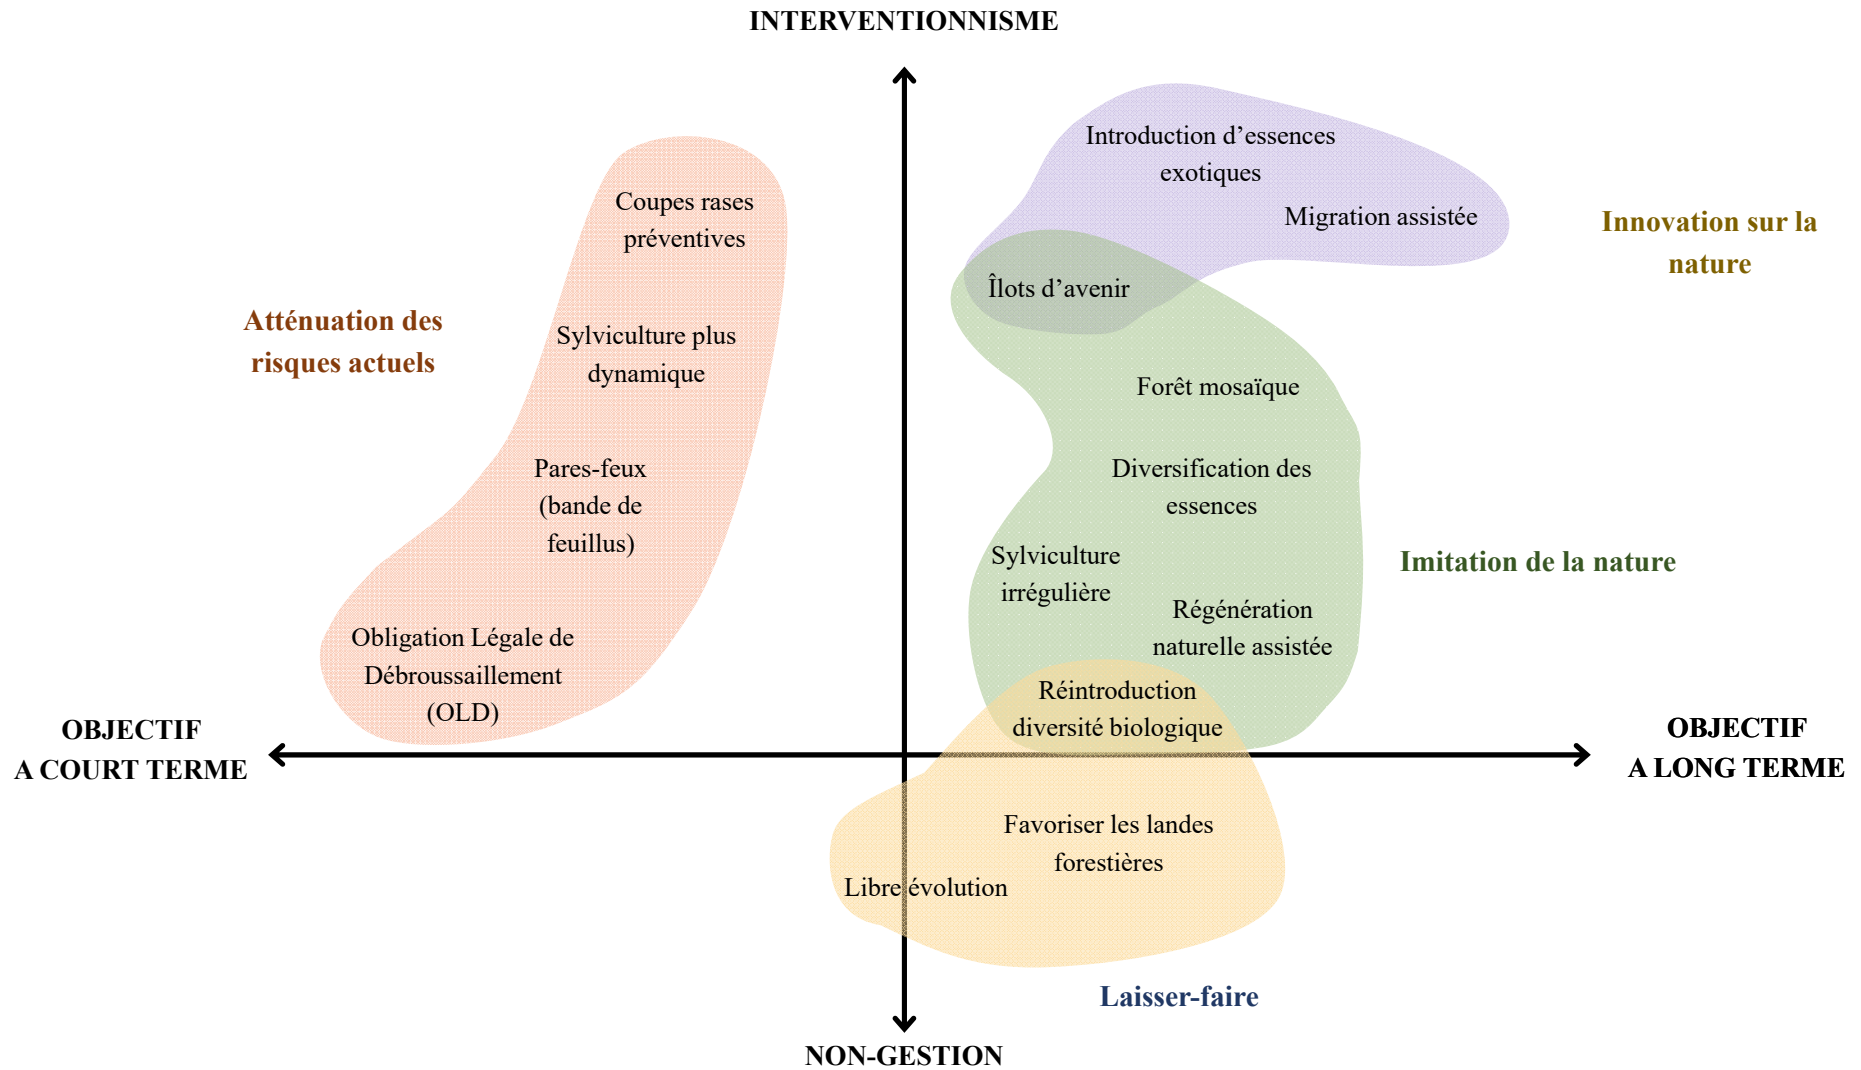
INTERVENTIONNISME

Introduction d'essences exotiques

Migration assistée

Innovation sur la nature

Coupes rases préventives

Îlots d'avenir

Atténuation des risques actuels

Sylviculture plus dynamique

Forêt mosaïque

Pares-feux (bande de feuillus)

Diversification des essences

Sylviculture irrégulière

Imitation de la nature

Régénération naturelle assistée

Obligation Légale de Débroussaillement (OLD)

Réintroduction diversité biologique

OBJECTIF A COURT TERME

OBJECTIF A LONG TERME

Favoriser les landes forestières

Libre évolution

Laisser-faire

NON-GESTION